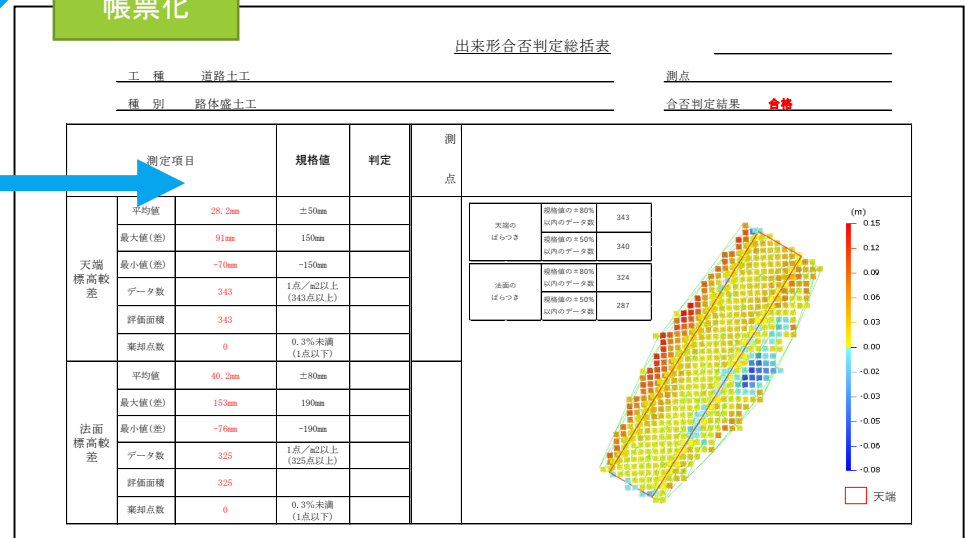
帳票化

出来形合否判定総括表

工　種　　道路土工

測点

種　別　　路体盛土工

合否判定結果　合格

| 測定項目 | | | 規格値 | 判定 | 測点 |
|---|---|---|---|---|---|
| 天端標高較差 | 平均値 | 28.2mm | ±50mm | | |
| | 最大値(差) | 91mm | 150mm | | |
| | 最小値(差) | -70mm | -150mm | | |
| | データ数 | 343 | 1点／m2以上(343点以上) | | |
| | 評価面積 | 343 | | | |
| | 棄却点数 | 0 | 0.3%未満(1点以下) | | |
| 法面標高較差 | 平均値 | 40.2mm | ±80mm | | |
| | 最大値(差) | 153mm | 190mm | | |
| | 最小値(差) | -76mm | -190mm | | |
| | データ数 | 325 | 1点／m2以上(325点以上) | | |
| | 評価面積 | 325 | | | |
| | 棄却点数 | 0 | 0.3%未満(1点以下) | | |

| | | |
|---|---|---|
| 天端のばらつき | 規格値の±80%以内のデータ数 | 343 |
| | 規格値の±50%以内のデータ数 | 340 |
| 法面のばらつき | 規格値の±80%以内のデータ数 | 324 |
| | 規格値の±50%以内のデータ数 | 287 |

(m)
0.15
0.12
0.09
0.06
0.03
0.00
-0.02
-0.03
-0.05
-0.06
-0.08

天端